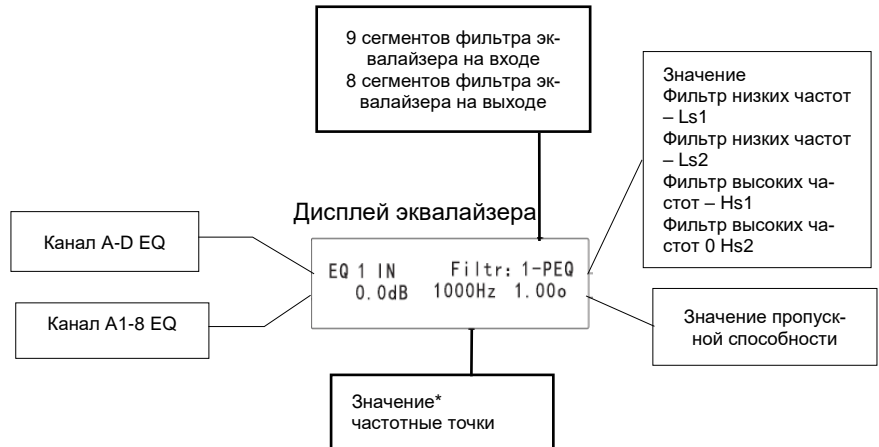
9 сегментов фильтра эквалайзера на входе
8 сегментов фильтра эквалайзера на выходе

Значение
Фильтр низких частот – Ls1
Фильтр низких частот – Ls2
Фильтр высоких частот – Hs1
Фильтр высоких частот 0 Hs2

Дисплей эквалайзера

Канал A-D EQ

EQ 1 IN Filtr: 1-PEQ
0.0dB 1000Hz 1.00o

Канал A1-8 EQ

Значение пропускной способности

Значение*
частотные точки